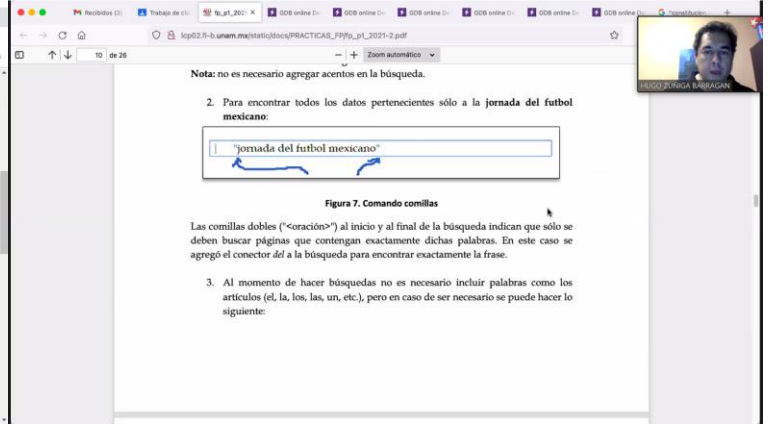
Recibidos (3) | Trabajo de cl | fp_p1_2021 | GDB online De | GDB online De | GDB online De | GDB online De | GDB online De | GDB online De | Google

lcp02.fi-b.unam.mx/static/docs/PRACTICAS_FP/fp_p1_2021-2.pdf

10 de 26

Zoom automático

HUGO ZUÑIGA BARRAGAN

**Nota:** no es necesario agregar acentos en la búsqueda.

2. Para encontrar todos los datos pertenecientes sólo a la **jornada del futbol mexicano**:

"jornada del futbol mexicano"

**Figura 7. Comando comillas**

Las comillas dobles ("<oración>") al inicio y al final de la búsqueda indican que sólo se deben buscar páginas que contengan exactamente dichas palabras. En este caso se agregó el conector *del* a la búsqueda para encontrar exactamente la frase.

3. Al momento de hacer búsquedas no es necesario incluir palabras como los artículos (el, la, los, las, un, etc.), pero en caso de ser necesario se puede hacer lo siguiente: